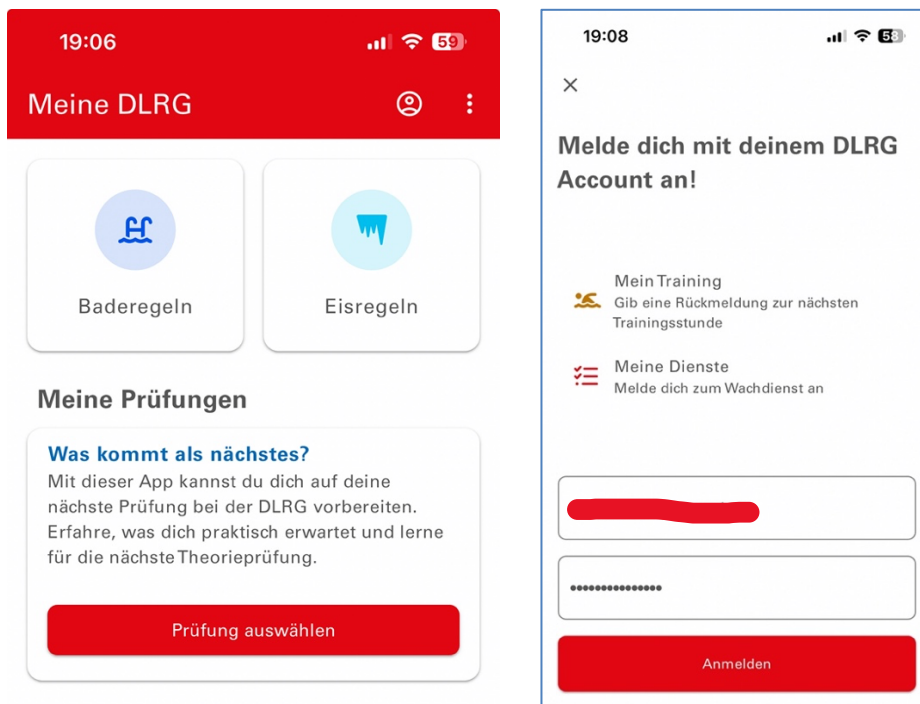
19:06

59

Meine DLRG

Baderegeln

Eisregeln

Meine Prüfungen

Was kommt als nächstes?

Mit dieser App kannst du dich auf deine nächste Prüfung bei der DLRG vorbereiten. Erfahre, was dich praktisch erwartet und lerne für die nächste Theorieprüfung.

Prüfung auswählen

19:08

58

×

Melde dich mit deinem DLRG Account an!

Mein Training
Gib eine Rückmeldung zur nächsten Trainingsstunde

Meine Dienste
Melde dich zum Wachdienst an

••••••••••••••••

Anmelden